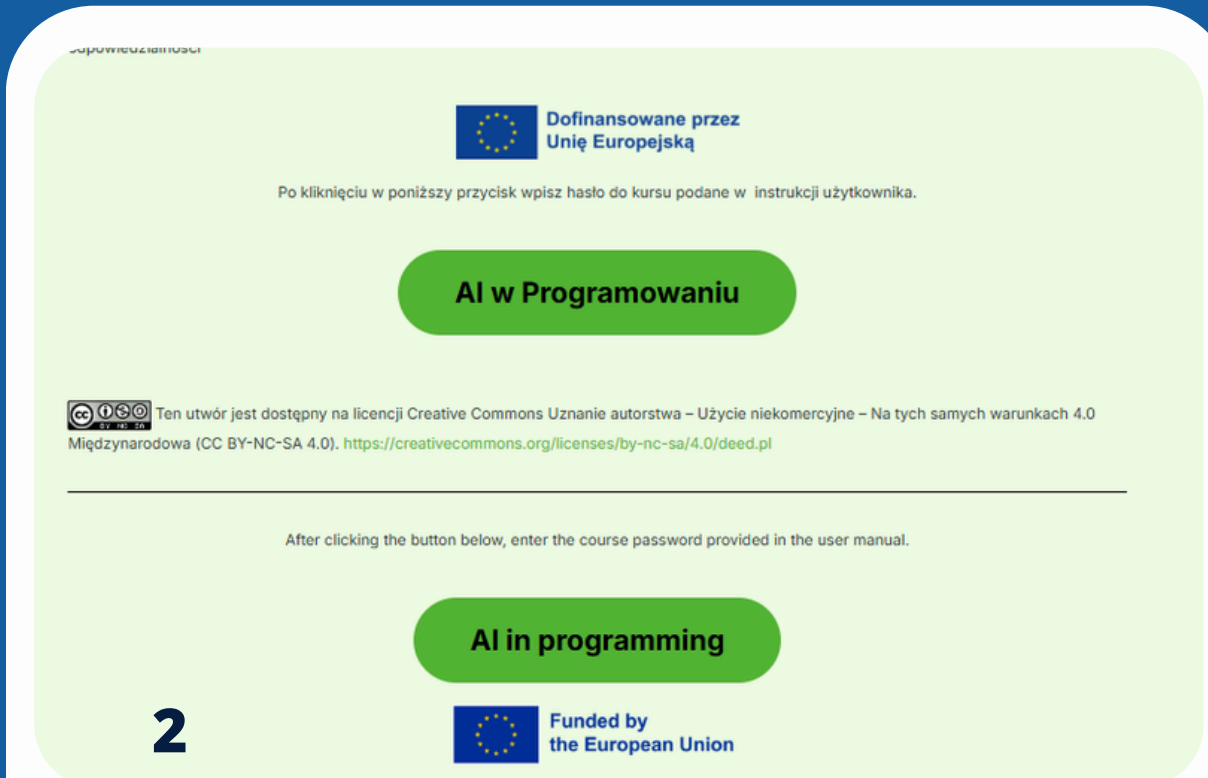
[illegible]

Dofinansowane przez Unię Europejską

Po kliknięciu w poniższy przycisk wpisz hasło do kursu podane w instrukcji użytkownika.

AI w Programowaniu

Ten utwór jest dostępny na licencji Creative Commons Uznanie autorstwa – Użycie niekomercyjne – Na tych samych warunkach 4.0 Międzynarodowa (CC BY-NC-SA 4.0). https://creativecommons.org/licenses/by-nc-sa/4.0/deed.pl

After clicking the button below, enter the course password provided in the user manual.

AI in programming

2

Funded by the European Union